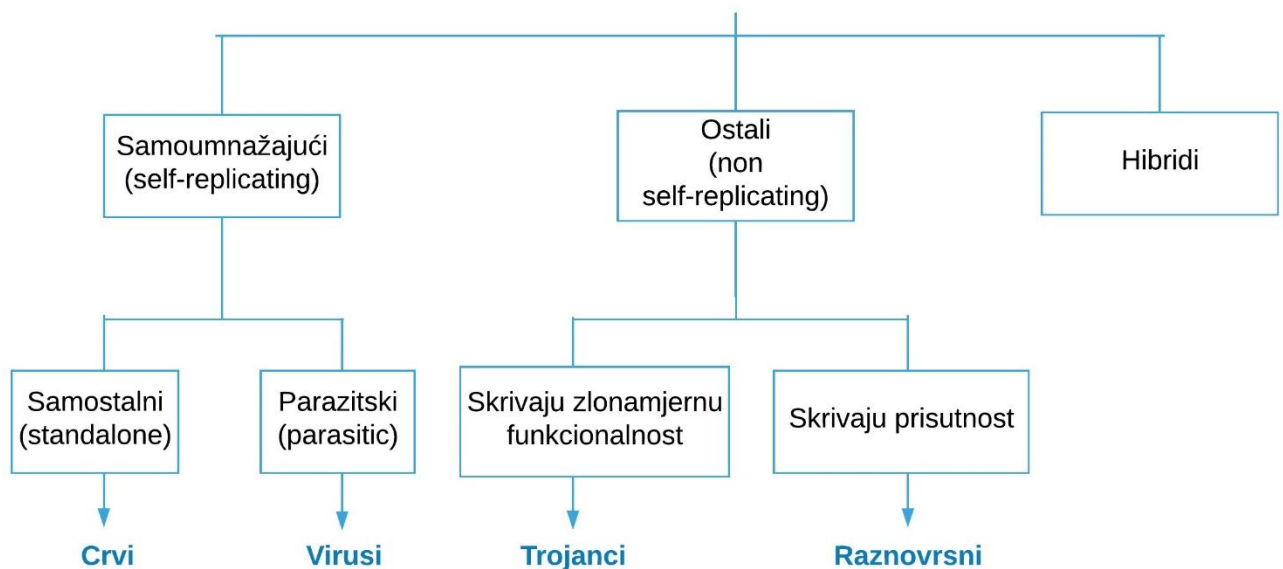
Samoumnažajući (self-replicating)

Ostali (non self-replicating)

Hibridi

Samostalni (standalone)

Parazitski (parasitic)

Skrivaju zlonamjernu funkcionalnost

Skrivaju prisutnost

Crvi

Virusi

Trojanci

Raznovrsni